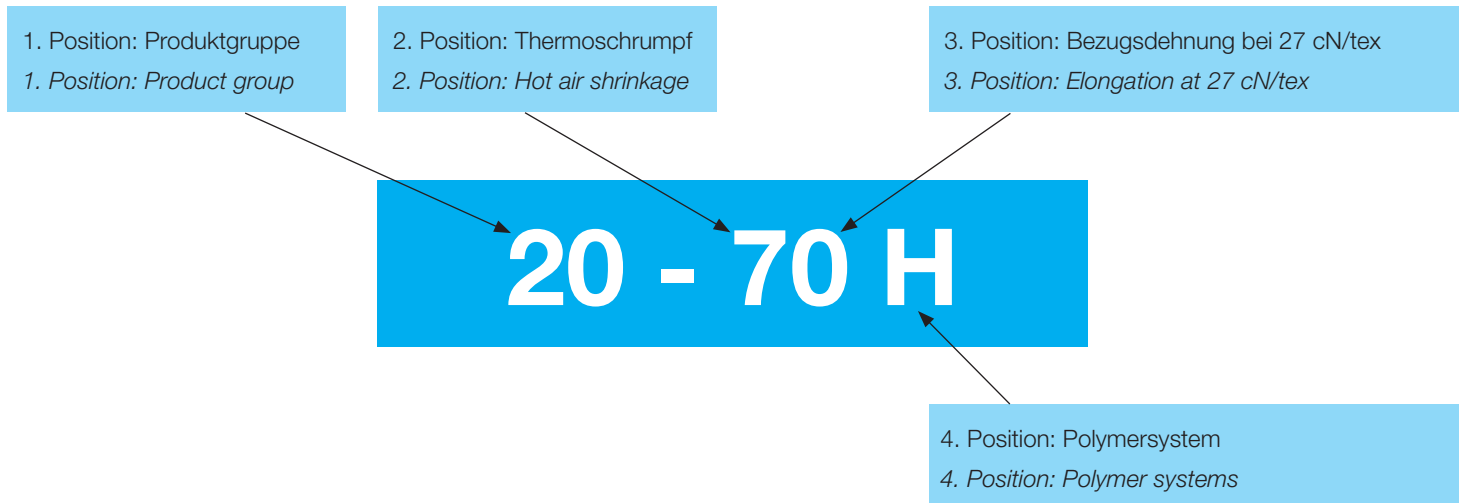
1. Position: Produktgruppe
1. Position: Product group

2. Position: Thermoschrumpf
2. Position: Hot air shrinkage

3. Position: Bezugsdehnung bei 27 cN/tex
3. Position: Elongation at 27 cN/tex

20 - 70 H

4. Position: Polymersystem
4. Position: Polymer systems